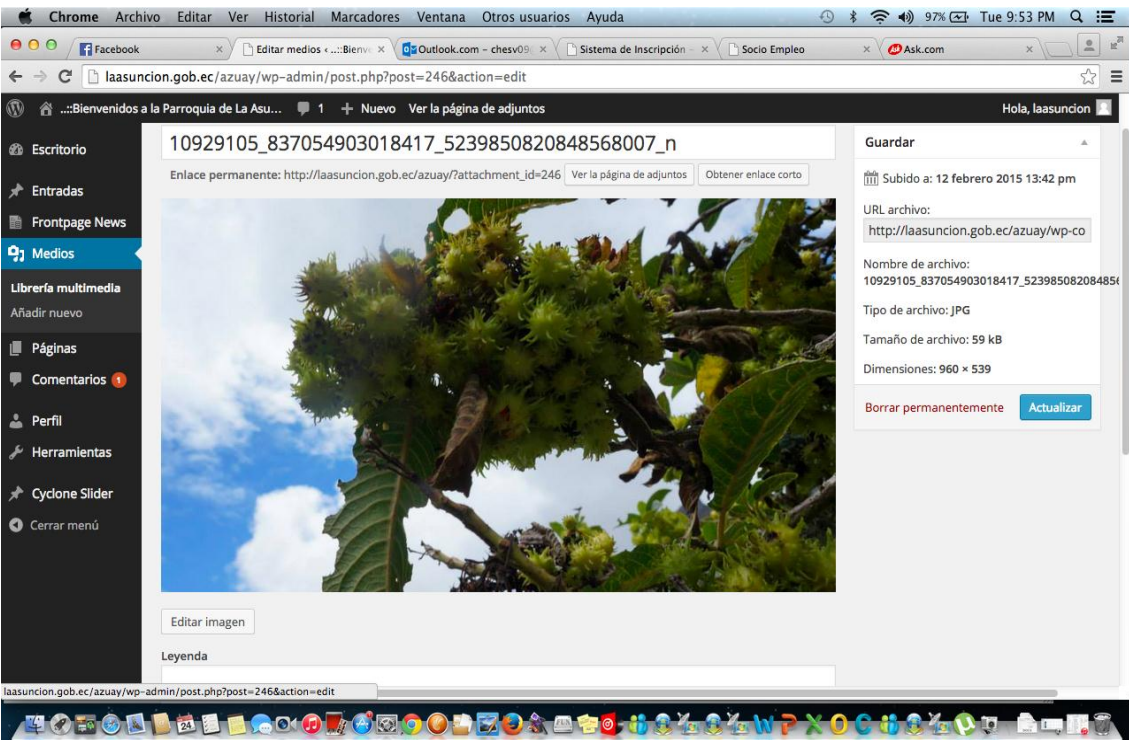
Chrome Archivo Editar Ver Historial Marcadores Ventana Otros usuarios Ayuda 97% Tue 9:53 PM

Facebook | Editar medios ‹ ...::Bienv | Outlook.com - chesv09 | Sistema de Inscripción | Socio Empleo | Ask.com

laasuncion.gob.ec/azuay/wp-admin/post.php?post=246&action=edit

..::Bienvenidos a la Parroquia de La Asu... 1 + Nuevo Ver la página de adjuntos Hola, laasuncion

Escritorio
Entradas
Frontpage News
Medios
Librería multimedia
Añadir nuevo
Páginas
Comentarios 1
Perfil
Herramientas
Cyclone Slider
Cerrar menú

10929105_837054903018417_5239850820848568007_n

Enlace permanente: http://laasuncion.gob.ec/azuay/?attachment_id=246 Ver la página de adjuntos Obtener enlace corto

Editar imagen

Leyenda

Guardar

Subido a: 12 febrero 2015 13:42 pm

URL archivo:
http://laasuncion.gob.ec/azuay/wp-co

Nombre de archivo:
10929105_837054903018417_52398508208485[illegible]

Tipo de archivo: JPG

Tamaño de archivo: 59 kB

Dimensiones: 960 × 539

Borrar permanentemente Actualizar

laasuncion.gob.ec/azuay/wp-admin/post.php?post=246&action=edit